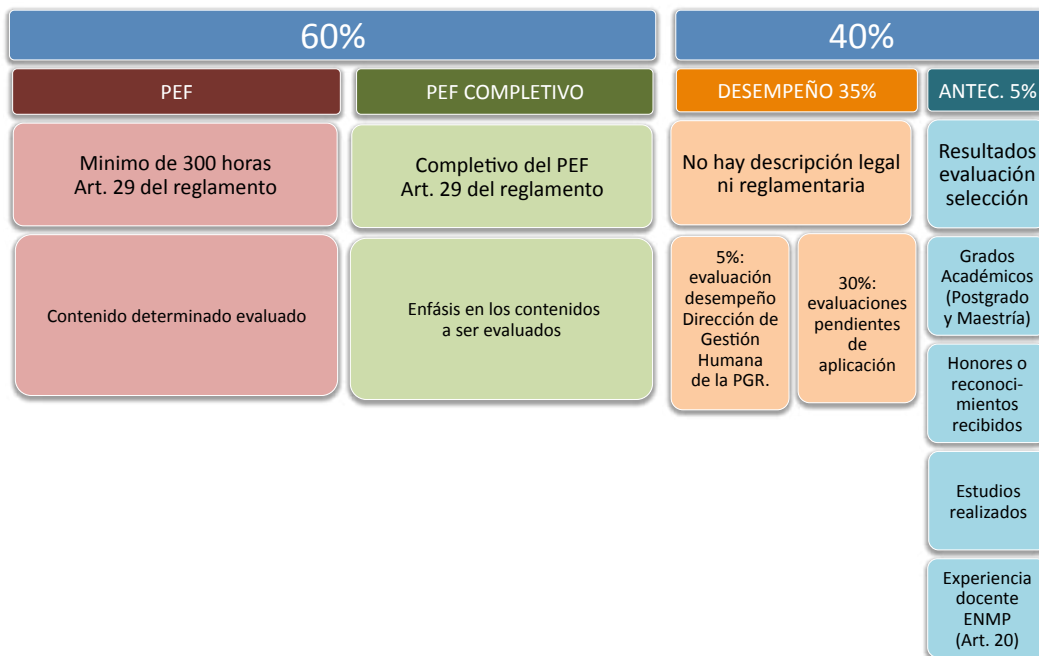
60%

40%

PEF

PEF COMPLETIVO

DESEMPEÑO 35%

ANTEC. 5%

Minimo de 300 horas
Art. 29 del reglamento

Completivo del PEF
Art. 29 del reglamento

No hay descripción legal ni reglamentaria

Resultados evaluación selección

Contenido determinado evaluado

Enfásis en los contenidos a ser evaluados

5%: evaluación desempeño Dirección de Gestión Humana de la PGR.

30%: evaluaciones pendientes de aplicación

Grados Académicos (Postgrado y Maestría)

Honores o reconocimientos recibidos

Estudios realizados

Experiencia docente ENMP (Art. 20)